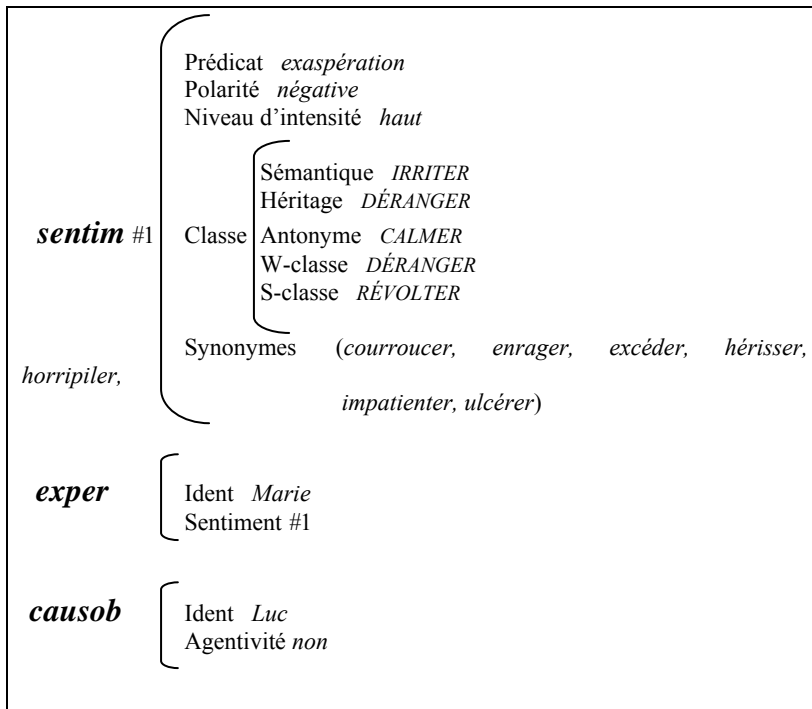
Prédicat *exaspération*
Polarité *négative*
Niveau d'intensité *haut*

Sémantique *IRRITER*
Héritage *DÉRANGER*
Antonyme *CALMER*
W-classe *DÉRANGER*
S-classe *RÉVOLTER*

***sentim*** #1 Classe

Synonymes (*courroucer, enrager, excéder, hérisser, horripiler, impatienter, ulcérer*)

***exper***
Ident *Marie*
Sentiment #1

***causob***
Ident *Luc*
Agentivité *non*